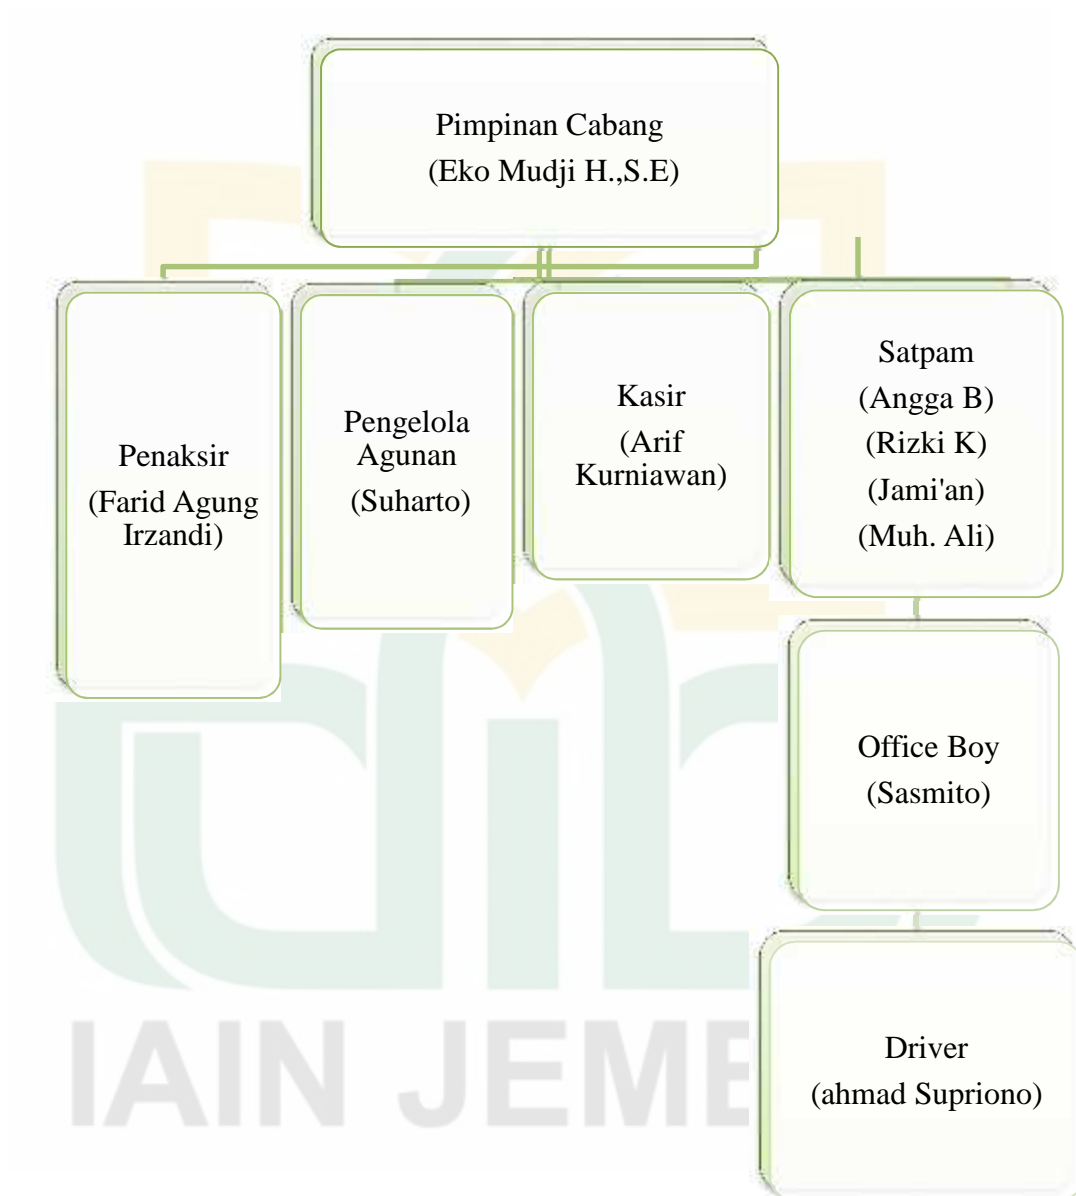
Pimpinan Cabang
(Eko Mudji H.,S.E)

Penaksir
(Farid Agung Irzandi)

Pengelola Agunan
(Suharto)

Kasir
(Arif Kurniawan)

Satpam
(Angga B)
(Rizki K)
(Jami'an)
(Muh. Ali)

Office Boy
(Sasmito)

Driver
(ahmad Supriono)

IAIN JEM